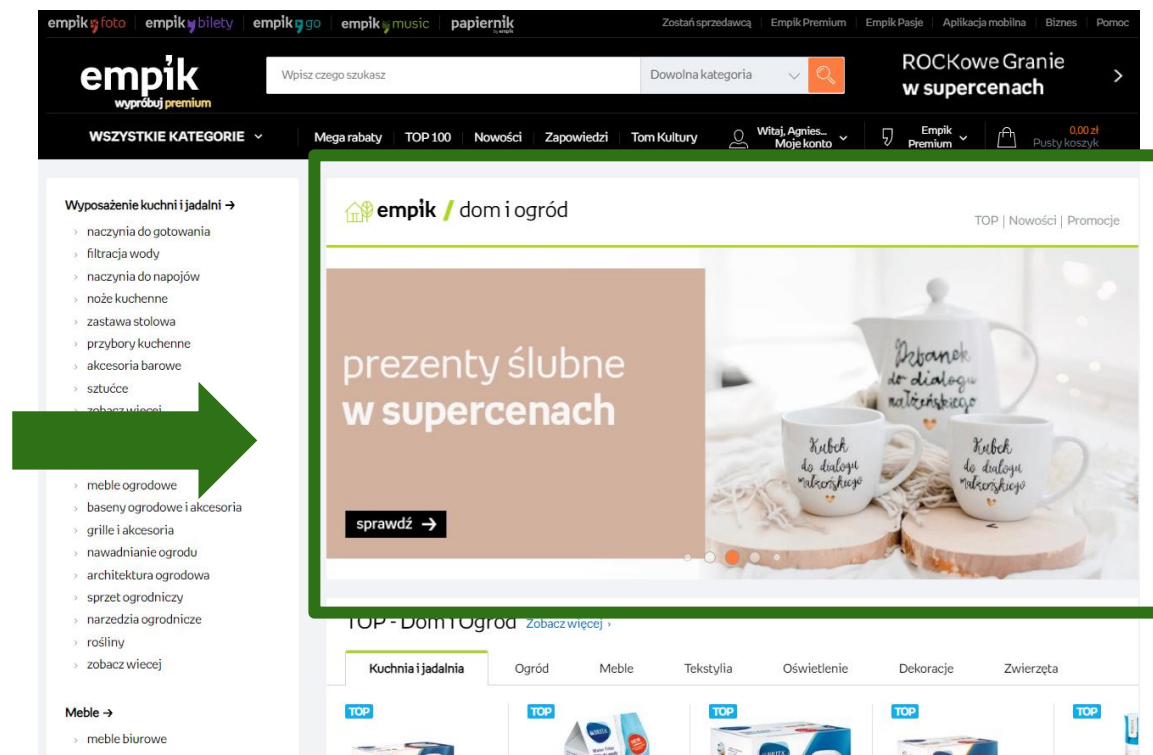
empik foto | empik bilety | empik go | empik music | papiernik

Zostań sprzedawcą | Empik Premium | Empik Pasje | Aplikacja mobilna | Biznes | Pomoc

empik wypróbuj premium

Wpisz czego szukasz

Dowolna kategoria

ROCKowe Granie w supercenach

WSZYSTKIE KATEGORIE

Mega rabaty | TOP 100 | Nowości | Zapowiedzi | Tom Kultury

Witaj, Agnies... Moje konto

Empik Premium

0,00 zł Pusty koszyk

Wyposażenie kuchni i jadalni →
naczynia do gotowania
filtracja wody
naczynia do napojów
noże kuchenne
zastawa stolowa
przybory kuchenne
akcesoria barowe
sztućce
zobacz więcej

meble ogrodowe
baseny ogrodowe i akcesoria
grille i akcesoria
nawadnianie ogrodu
architektura ogrodowa
sprzet ogrodniczy
narzedzia ogrodnicze
rośliny
zobacz wiecej

Meble →
meble biurowe

empik / dom i ogród

TOP | Nowości | Promocje

prezenty ślubne
w supercenach

sprawdź →

Dzbanek do dialogu małżeńskiego

Kubek do dialogu małżeńskiego

Kubek do dialogu małżeńskiego

TOP - Dom i Ogród Zobacz więcej ›

Kuchnia i jadalnia | Ogród | Meble | Tekstylia | Oświetlenie | Dekoracje | Zwierzęta

TOP

TOP

TOP

TOP

TOP